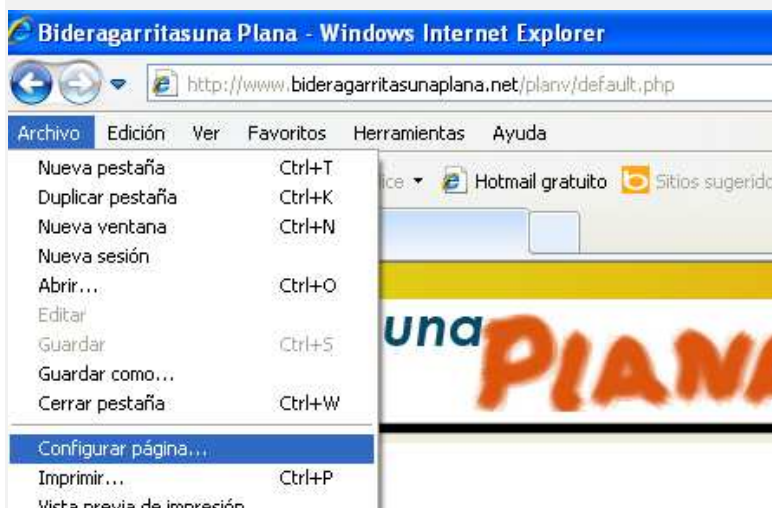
Bideragarritasuna Plana - Windows Internet Explorer

http://www.bideragarritasunaplana.net/planv/default.php

Archivo Edición Ver Favoritos Herramientas Ayuda

Nueva pestaña Ctrl+T
Duplicar pestaña Ctrl+K
Nueva ventana Ctrl+N
Nueva sesión
Abrir... Ctrl+O
Editar
Guardar Ctrl+S
Guardar como...
Cerrar pestaña Ctrl+W
Configurar página...
Imprimir... Ctrl+P
Vista previa de impresión

ice Hotmail gratuito Sitios sugerido

una PLANA